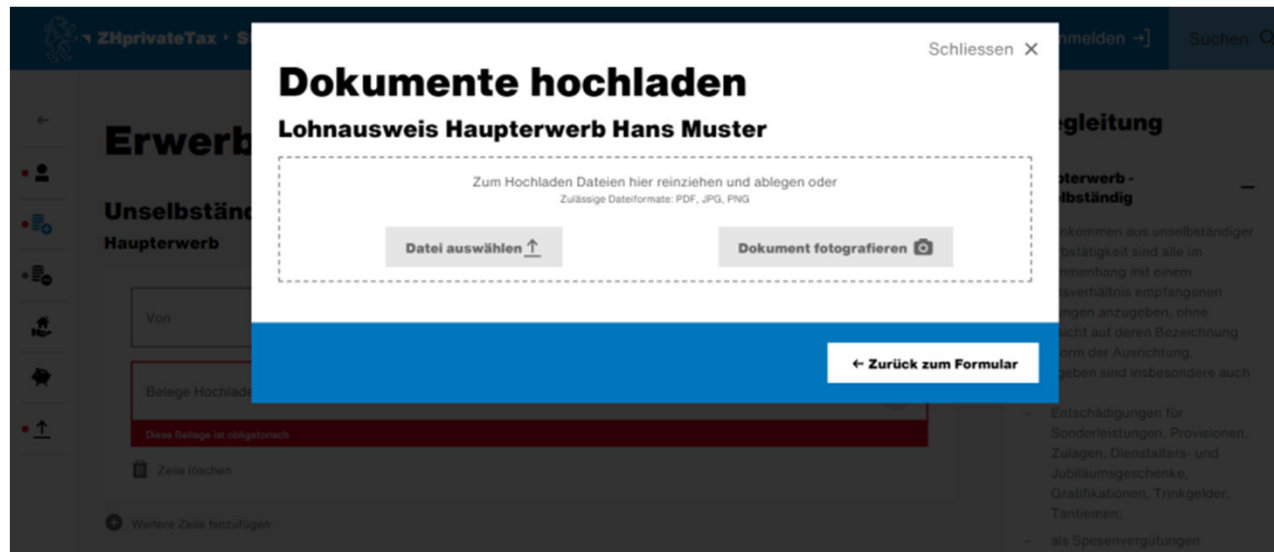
ZHprivateTax › S

nmelden →]

Suchen

←

Erwerb

Unselbständ

Haupterwerb

Von

Belege Hochlade

Diese Beilage ist obligatorisch

Zeile löschen

Weitere Zeile hinzufügen

egleitung

pterwerb - lbständig

nkommen aus unselbständiger bstätigkeit sind alle im mmenhang mit einem tsverhältnis empfangenen ngen anzugeben, ohne ficht auf deren Bezeichnung orm der Ausrichtung. geben sind insbesondere auch

– Entschädigungen für Sonderleistungen, Provisionen, Zulagen, Dienstalters- und Jubiläumsgeschenke, Gratifikationen, Trinkgelder, Tantiemen;

– als Spesenvergütungen

Schliessen ✕

Dokumente hochladen

Lohnausweis Haupterwerb Hans Muster

Zum Hochladen Dateien hier reinziehen und ablegen oder

Zulässige Dateiformate: PDF, JPG, PNG

Datei auswählen

Dokument fotografieren

← Zurück zum Formular